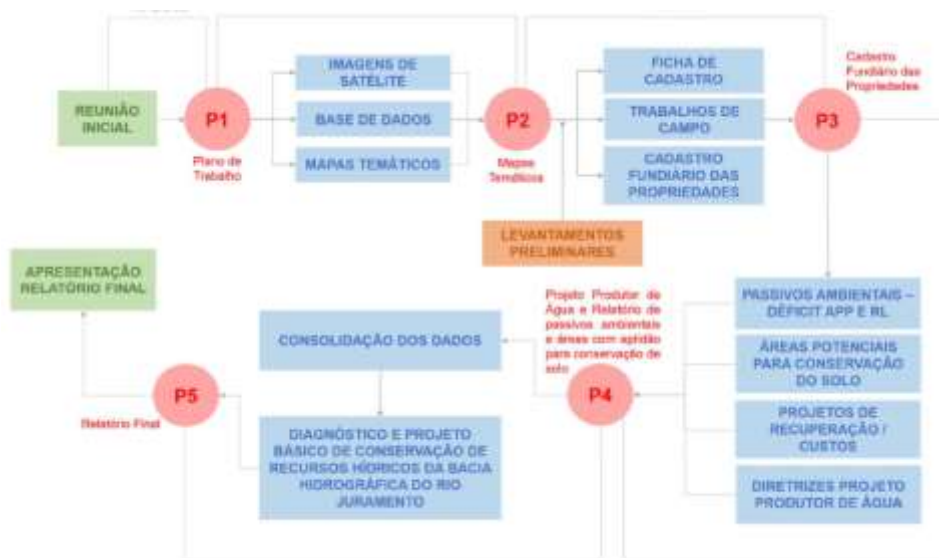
REUNIÃO INICIAL

P1

Plano de Trabalho

IMAGENS DE SATÉLITE

BASE DE DADOS

MAPAS TEMÁTICOS

P2

Mapas Temáticos

LEVANTAMENTOS PRELIMINARES

FICHA DE CADASTRO

TRABALHOS DE CAMPO

CADASTRO FUNDIÁRIO DAS PROPRIEDADES

P3

Cadastro Fundiário das Propriedades

APRESENTAÇÃO RELATÓRIO FINAL

Projeto Produtor de Água e Relatório de passivos ambientais e áreas com aptidão para conservação de solo

PASSIVOS AMBIENTAIS – DÉFICIT APP E RL

CONSOLIDAÇÃO DOS DADOS

ÁREAS POTENCIAIS PARA CONSERVAÇÃO DO SOLO

P5

Relatório Final

P4

PROJETOS DE RECUPERAÇÃO / CUSTOS

DIAGNÓSTICO E PROJETO BÁSICO DE CONSERVAÇÃO DE RECURSOS HÍDRICOS DA BACIA HIDROGRÁFICA DO RIO JURAMENTO

DIRETRIZES PROJETO PRODUTOR DE ÁGUA